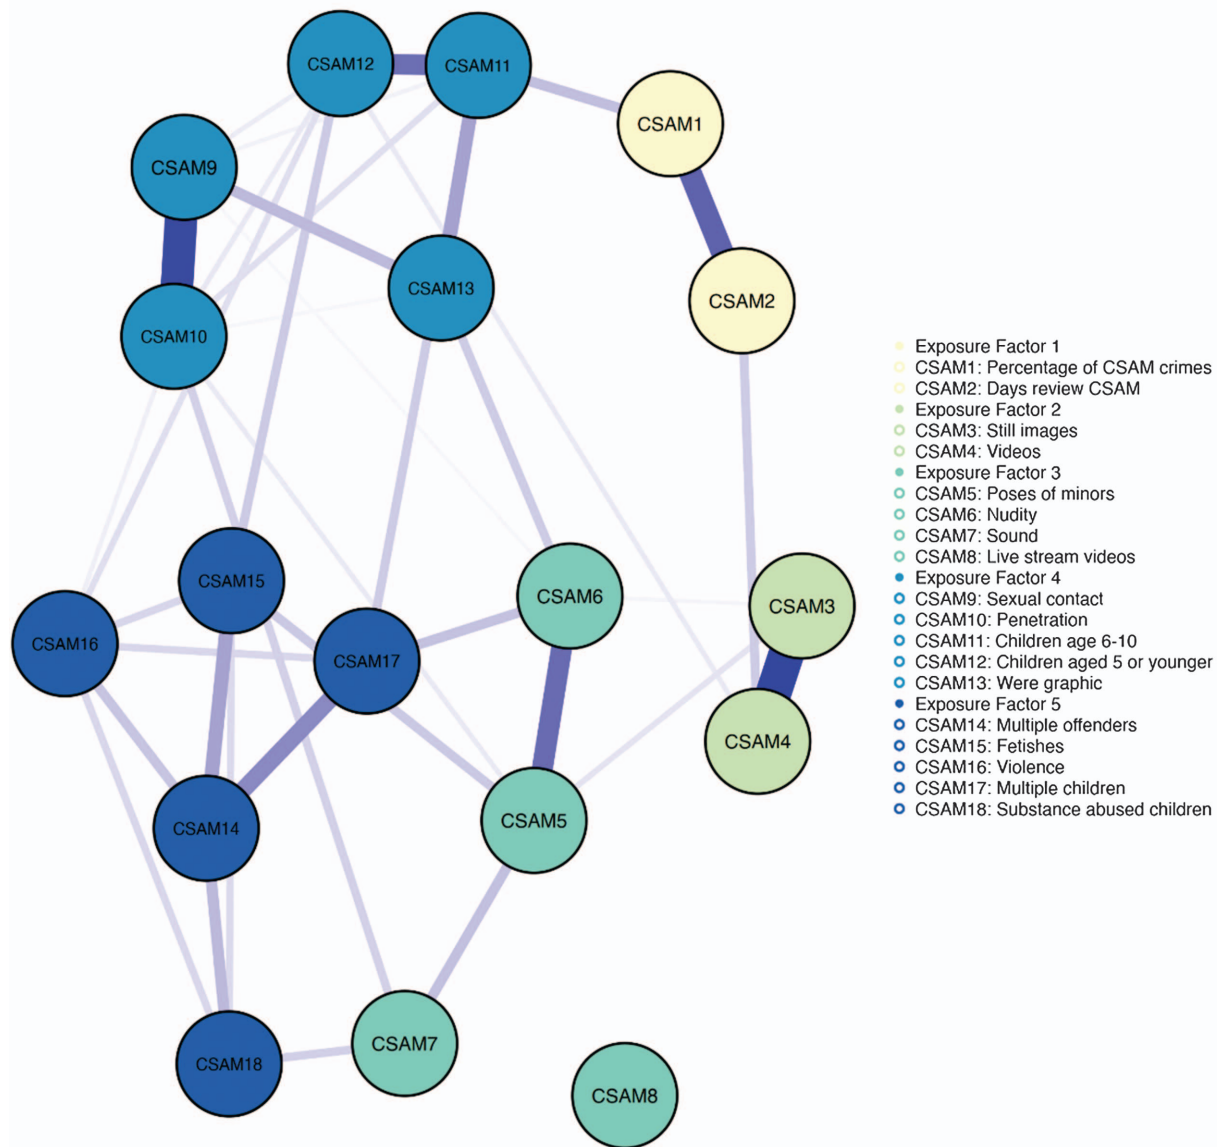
CSAM12
CSAM11
CSAM1
CSAM9
CSAM13
CSAM2
CSAM10
CSAM15
CSAM6
CSAM3
CSAM16
CSAM17
CSAM4
CSAM14
CSAM5
CSAM18
CSAM7
CSAM8

Exposure Factor 1
CSAM1: Percentage of CSAM crimes
CSAM2: Days review CSAM
Exposure Factor 2
CSAM3: Still images
CSAM4: Videos
Exposure Factor 3
CSAM5: Poses of minors
CSAM6: Nudity
CSAM7: Sound
CSAM8: Live stream videos
Exposure Factor 4
CSAM9: Sexual contact
CSAM10: Penetration
CSAM11: Children age 6-10
CSAM12: Children aged 5 or younger
CSAM13: Were graphic
Exposure Factor 5
CSAM14: Multiple offenders
CSAM15: Fetishes
CSAM16: Violence
CSAM17: Multiple children
CSAM18: Substance abused children